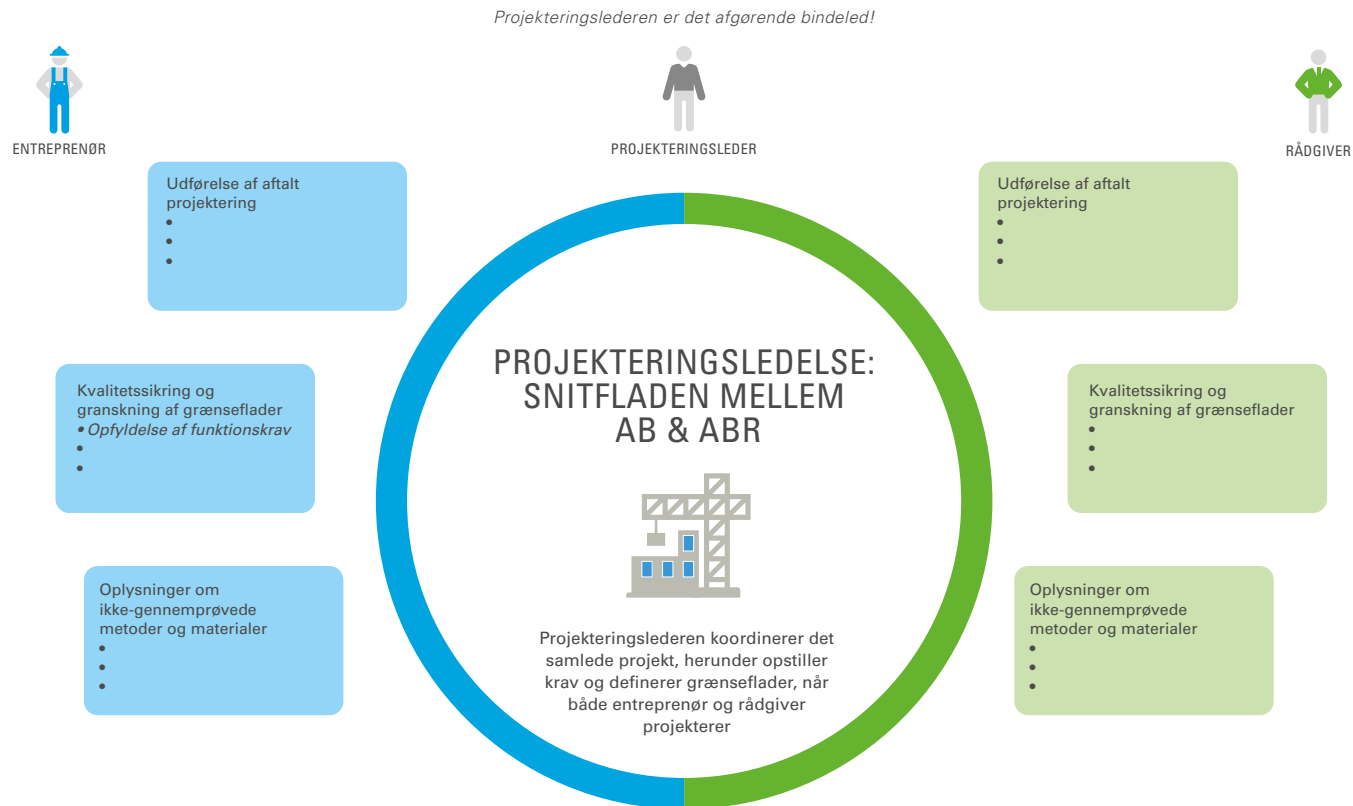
*Projekteringslederen er det afgørende bindeled!*

ENTREPRENØR

PROJEKTERINGSLEDER

RÅDGIVER

Udførelse af aftalt projektering
•
•
•

Kvalitetssikring og granskning af grænseflader
• *Opfyldelse af funktionskrav*
•
•

Oplysninger om ikke-gennemprøvede metoder og materialer
•
•
•

PROJEKTERINGSLEDELSE: SNITFLADEN MELLEM AB & ABR

Projekteringslederen koordinerer det samlede projekt, herunder opstiller krav og definerer grænseflader, når både entreprenør og rådgiver projekterer

Udførelse af aftalt projektering
•
•
•

Kvalitetssikring og granskning af grænseflader
•
•
•

Oplysninger om ikke-gennemprøvede metoder og materialer
•
•
•